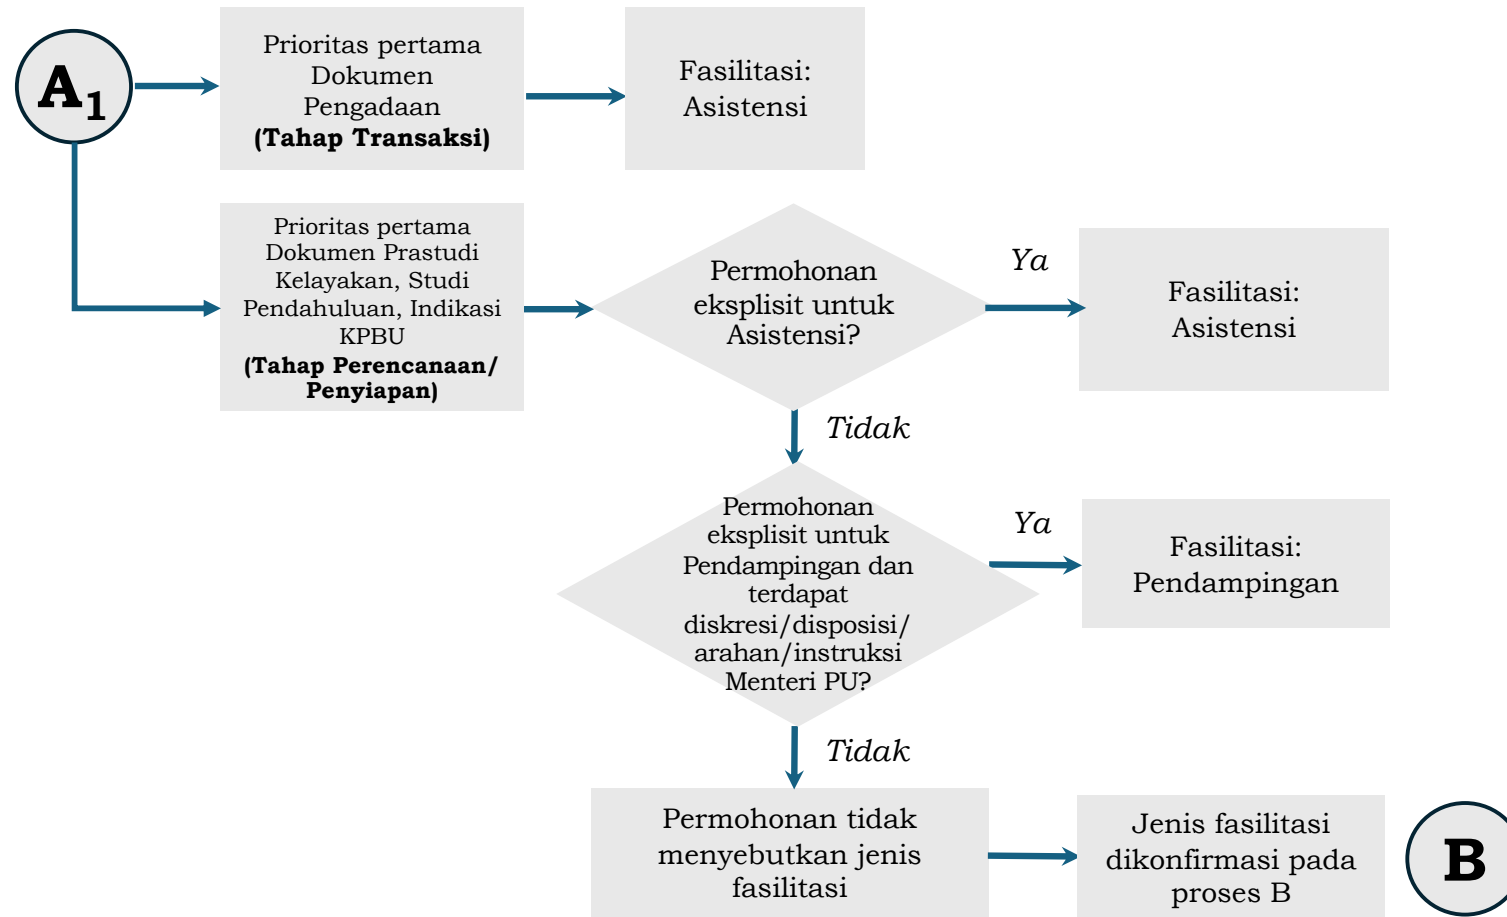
$A_1$

Prioritas pertama Dokumen Pengadaan **(Tahap Transaksi)**

Fasilitasi: Asistensi

Prioritas pertama Dokumen Prastudi Kelayakan, Studi Pendahuluan, Indikasi KPBU **(Tahap Perencanaan/ Penyiapan)**

Permohonan eksplisit untuk Asistensi?

Ya

Fasilitasi: Asistensi

Tidak

Permohonan eksplisit untuk Pendampingan dan terdapat diskresi/disposisi/ arahan/instruksi Menteri PU?

Ya

Fasilitasi: Pendampingan

Tidak

Permohonan tidak menyebutkan jenis fasilitasi

Jenis fasilitasi dikonfirmasi pada proses B

B